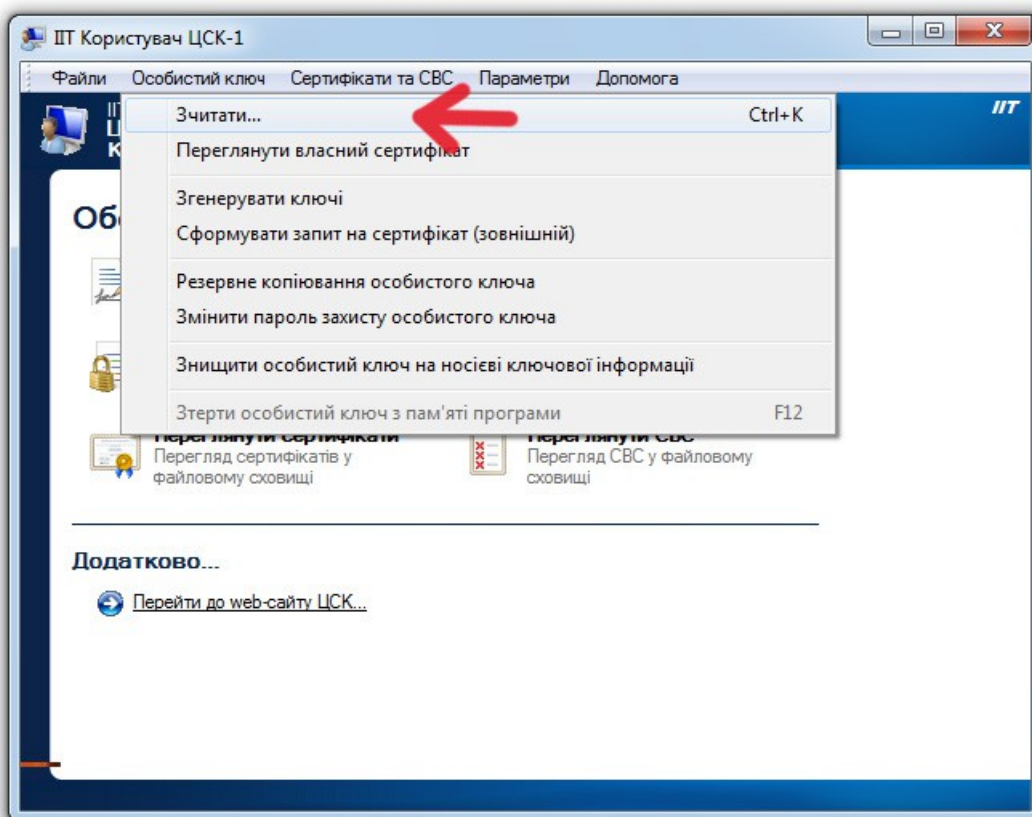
ІІТ Користувач ЦСК-1

Файли Особистий ключ Сертифікати та СВС Параметри Допомога

ІІТ
Ц
К

IIT

Зчитати... Ctrl+K
Переглянути власний сертифікат

Згенерувати ключі
Сформувати запит на сертифікат (зовнішній)

Резервне копіювання особистого ключа
Змінити пароль захисту особистого ключа

Знищити особистий ключ на носієві ключової інформації

Стерти особистий ключ з пам'яті програми F12

Об

Переглянути сертифікати
Перегляд сертифікатів у файловому сховищі

Переглянути СВС
Перегляд СВС у файловому сховищі

Додатково...

Перейти до web-сайту ЦСК...